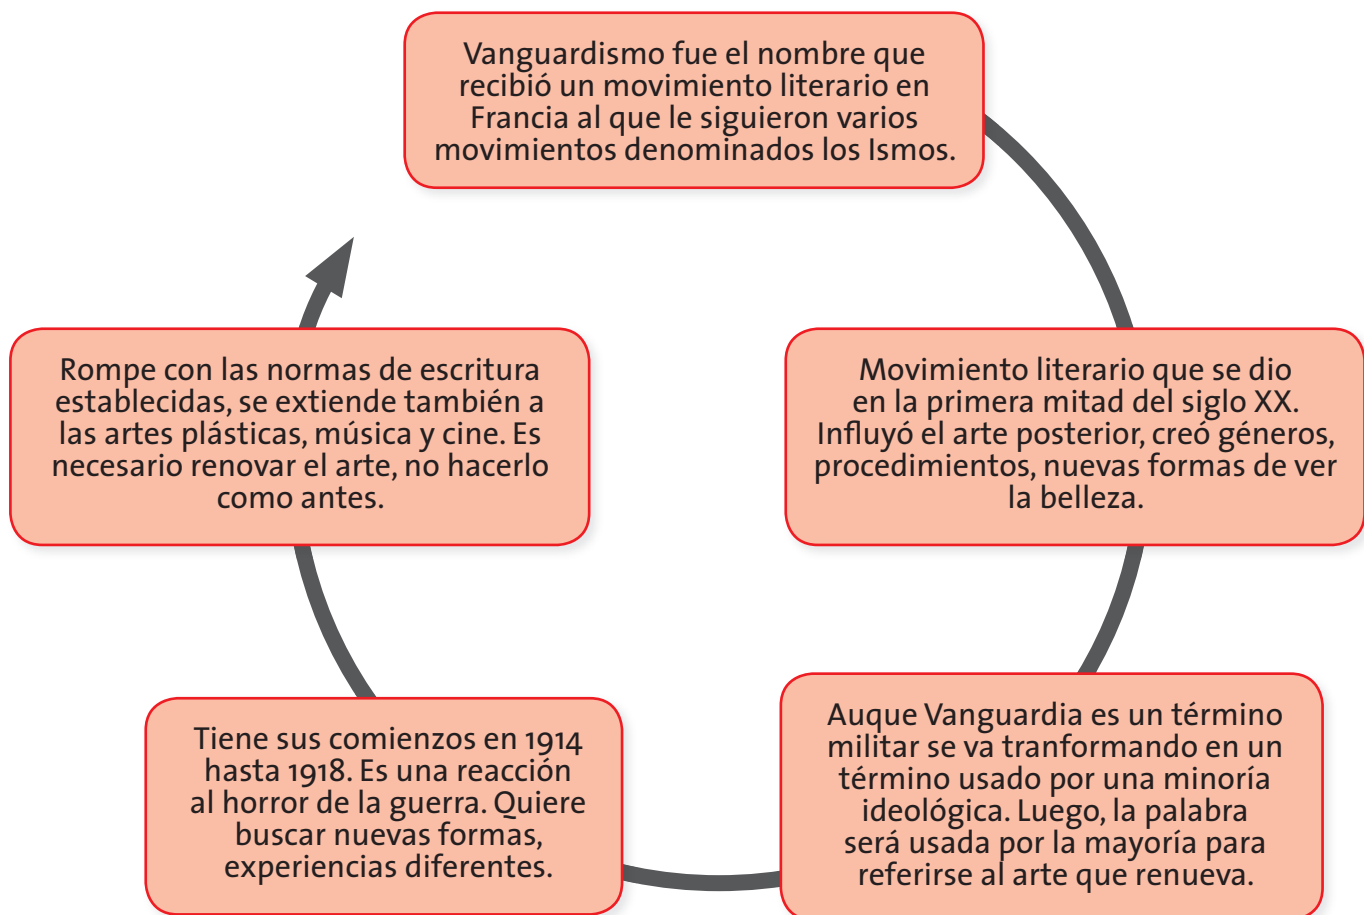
Vanguardismo fue el nombre que recibió un movimiento literario en Francia al que le siguieron varios movimientos denominados los Ismos.

Movimiento literario que se dio en la primera mitad del siglo XX. Influyó el arte posterior, creó géneros, procedimientos, nuevas formas de ver la belleza.

Auque Vanguardia es un término militar se va tranformando en un término usado por una minoría ideológica. Luego, la palabra será usada por la mayoría para referirse al arte que renueva.

Tiene sus comienzos en 1914 hasta 1918. Es una reacción al horror de la guerra. Quiere buscar nuevas formas, experiencias diferentes.

Rompe con las normas de escritura establecidas, se extiende también a las artes plásticas, música y cine. Es necesario renovar el arte, no hacerlo como antes.